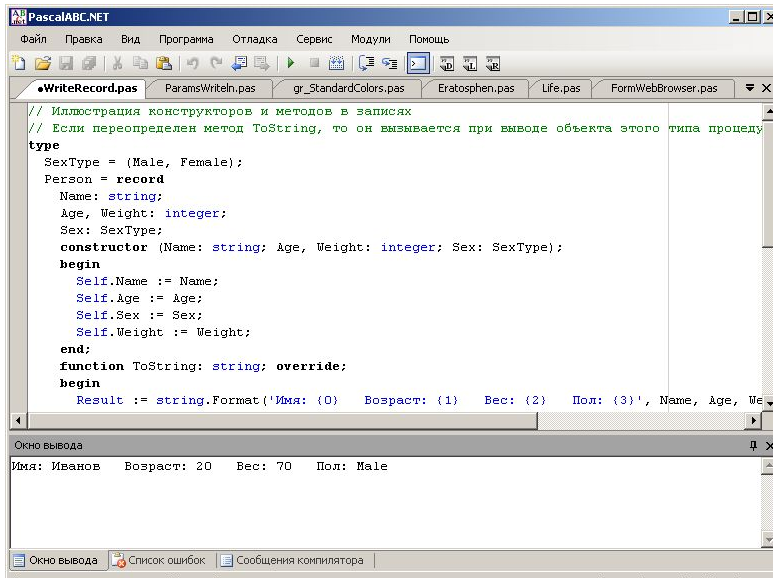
PascalABC.NET

Файл Правка Вид Программа Отладка Сервис Модули Помощь

●WriteRecord.pas | ParamsWriteln.pas | gr_StandardColors.pas | Eratosphen.pas | Life.pas | FormWebBrowser.pas

// Иллюстрация конструкторов и методов в записях
// Если переопределен метод ToString, то он вызывается при выводе объекта этого типа процеду
type
  SexType = (Male, Female);
  Person = record
    Name: string;
    Age, Weight: integer;
    Sex: SexType;
    constructor (Name: string; Age, Weight: integer; Sex: SexType);
    begin
      Self.Name := Name;
      Self.Age := Age;
      Self.Sex := Sex;
      Self.Weight := Weight;
    end;
    function ToString: string; override;
    begin
      Result := string.Format('Имя: {0}   Возраст: {1}   Вес: {2}   Пол: {3}', Name, Age, We

Окно вывода
Имя: Иванов   Возраст: 20   Вес: 70   Пол: Male

Окно вывода | Список ошибок | Сообщения компилятора